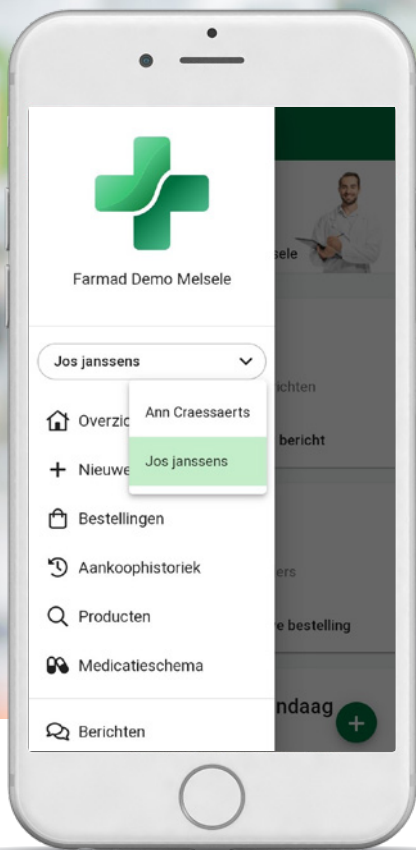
Farmad Demo Melsele

Jos janssens

Ann Craessaerts

Jos janssens

Overzic

Nieuwe

Bestellingen

Aankoophistoriek

Producten

Medicatieschema

Berichten

sele

chten

bericht

ers

e bestelling

ndaag

+